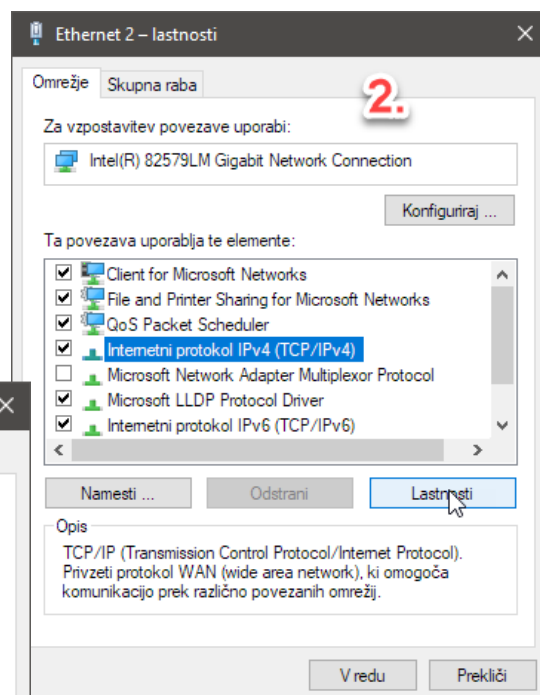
Ethernet 2 – lastnosti

Omrežje Skupna raba

2.

Za vzpostavitev povezave uporabi:

Intel(R) 82579LM Gigabit Network Connection

Konfiguriraj ...

Ta povezava uporablja te elemente:

Client for Microsoft Networks
File and Printer Sharing for Microsoft Networks
QoS Packet Scheduler
Internetni protokol IPv4 (TCP/IPv4)
Microsoft Network Adapter Multiplexor Protocol
Microsoft LLDP Protocol Driver
Internetni protokol IPv6 (TCP/IPv6)

Namesti ... Odstrani Lastnosti

Opis

TCP/IP (Transmission Control Protocol/Internet Protocol). Privzeti protokol WAN (wide area network), ki omogoča komunikacijo prek različno povezanih omrežij.

V redu Prekliči